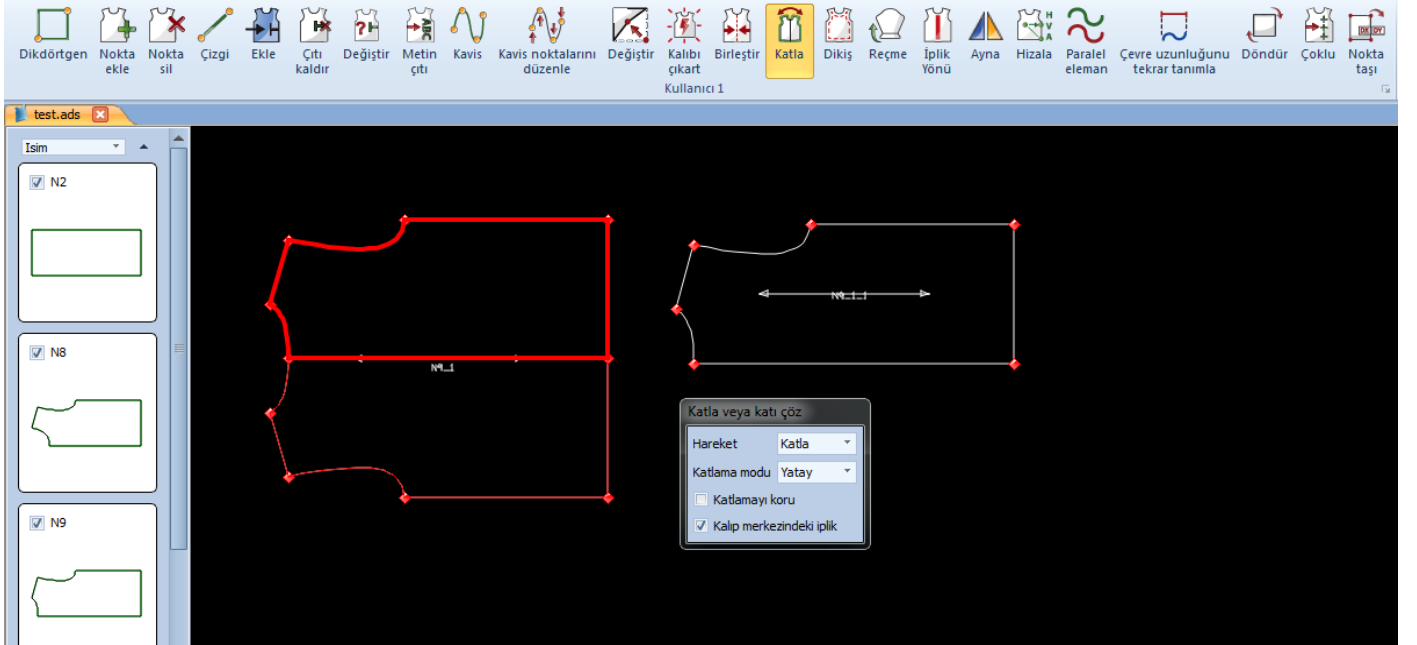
Dikdörtgen
Nokta ekle
Nokta sil
Çizgi
Ekle
Çıtı kaldır
Değiştir
Metin çıtı
Kavis
Kavis noktalarını düzenle
Değiştir
Kalıbı çıkart
Birleştir
Katla
Dikiş
Reçme
İplik Yönü
Ayna
Hizala
Paralel eleman
Çevre uzunluğunu tekrar tanımla
Döndür
Çoklu
Nokta taşı
Kullanıcı 1

test.ads

Isim

N2

N8

N9

N9_1

N9_1_1

Katla veya katı çöz

| Hareket | Katla |
|---|---|
| Katlama modu | Yatay |

Katlamayı koru
Kalıp merkezindeki iplik